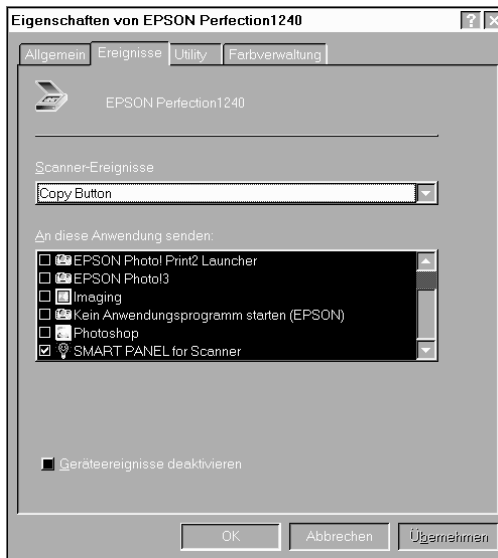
Eigenschaften von EPSON Perfection1240

? X

Allgemein | Ereignisse | Utility | Farbverwaltung

EPSON Perfection1240

Scanner-Ereignisse

Copy Button

An diese Anwendung senden:

☐ EPSON Photo! Print2 Launcher
☐ EPSON Photo!3
☐ Imaging
☐ Kein Anwendungsprogramm starten (EPSON)
☐ Photoshop
☑ SMART PANEL for Scanner

Geräteereignisse deaktivieren

OK | Abbrechen | Übernehmen